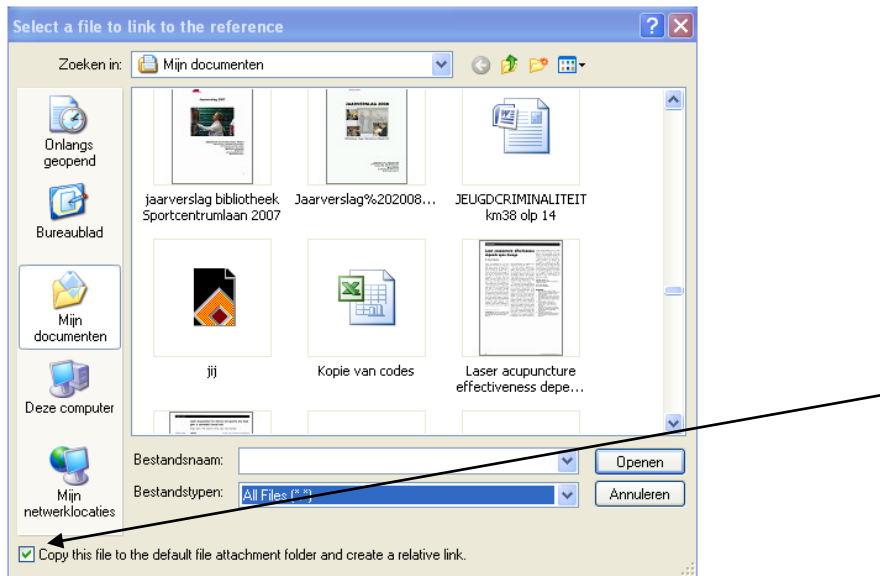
Select a file to link to the reference

Zoeken in: Mijn documenten

Onlangs geopend

Bureaublad

Mijn documenten

Deze computer

Mijn netwerklocaties

jaarverslag bibliotheek Sportcentrumlaan 2007

Jaarverslag%202008...

JEUGDCRIMINALITEIT km38 olp 14

jij

Kopie van codes

Laser acupuncture effectiveness depe...

Bestandsnaam:

Bestandstypen: All Files (*.*)

Openen

Annuleren

Copy this file to the default file attachment folder and create a relative link.